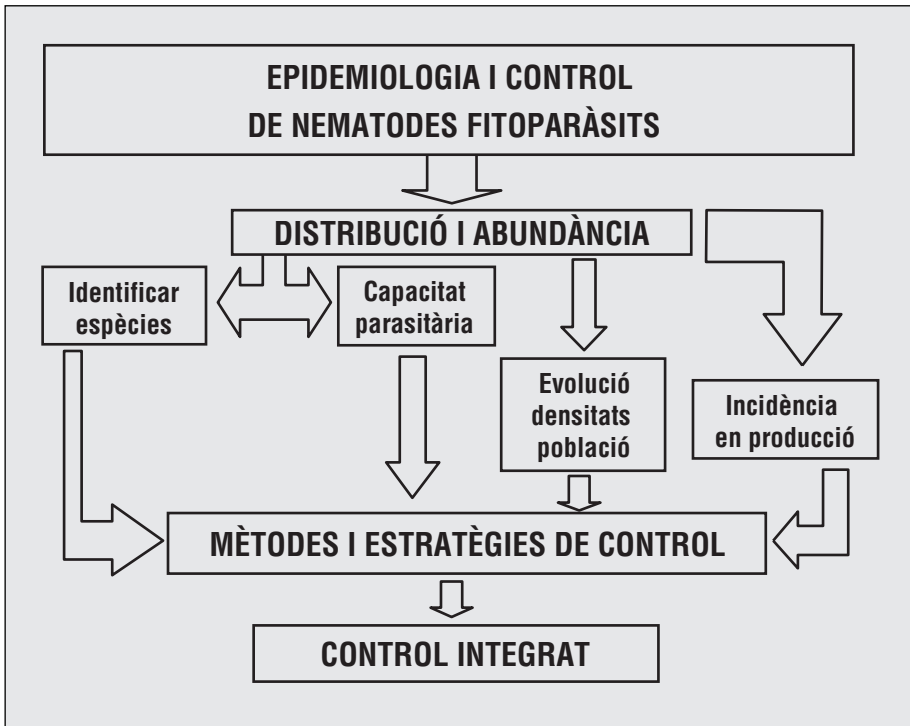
EPIDEMIOLOGIA I CONTROL
DE NEMATODES FITOPARÀSITS

DISTRIBUCIÓ I ABUNDÀNCIA

Identificar espècies

Capacitat parasitària

Evolució densitats població

Incidència en producció

MÈTODES I ESTRATÈGIES DE CONTROL

CONTROL INTEGRAT